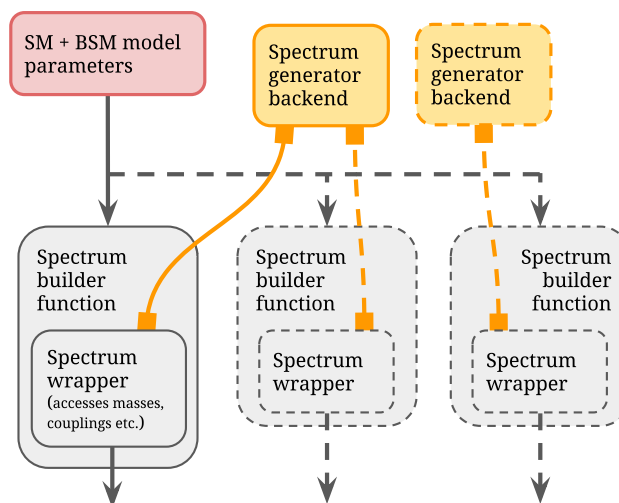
SM + BSM model parameters

Spectrum generator backend

Spectrum generator backend

Spectrum builder function

Spectrum wrapper (accesses masses, couplings etc.)

Spectrum builder function

Spectrum wrapper

Spectrum builder function

Spectrum wrapper